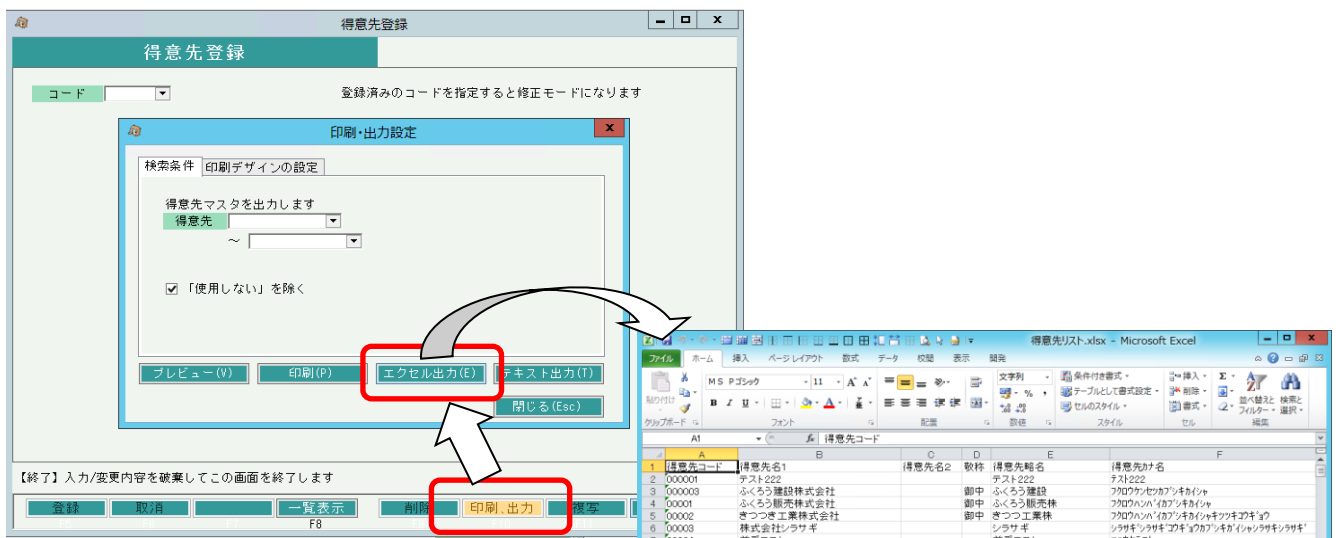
得意先登録

得意先登録

コード

登録済みのコードを指定すると修正モードになります

印刷･出力設定

検索条件 印刷デザインの設定

得意先マスタを出力します

得意先

～

「使用しない」を除く

プレビュー(V) 印刷(P) エクセル出力(E) テキスト出力(T)

閉じる(Esc)

【終了】入力/変更内容を破棄してこの画面を終了します

登録 取消 一覧表示 削除 印刷.出力 複写

F8

得意先リスト.xlsx - Microsoft Excel

ファイル ホーム 挿入 ページレイアウト 数式 データ 校閲 表示 開発

MS Pゴシック 11 文字列 条件付き書式 テーブルとして書式設定 セルのスタイル 挿入 削除 書式 並べ替えとフィルター 検索と選択

クリップボード フォント 配置 数値 スタイル セル 編集

A1 得意先コード

| | A | B | C | D | E | F |
|---|---|---|---|---|---|---|
| 1 | 得意先コード | 得意先名1 | 得意先名2 | 敬称 | 得意先略名 | 得意先カナ名 |
| 2 | 000001 | テスト222 | | | テスト222 | テスト222 |
| 3 | 000003 | ふくろう建設株式会社 | | 御中 | ふくろう建設 | フクロウケンセツカブシキカイシャ |
| 4 | 00001 | ふくろう販売株式会社 | | 御中 | ふくろう販売株 | フクロウハンバイカブシキカイシャ |
| 5 | 00002 | きつつき工業株式会社 | | 御中 | きつつき工業株 | フクロウハンバイカブシキカイシャキツツキコウギョウ |
| 6 | 00003 | 株式会社シラサギ | | | シラサギ | シラサギシラサギコウギョウカブシキガイシャシラサギシラサギ |